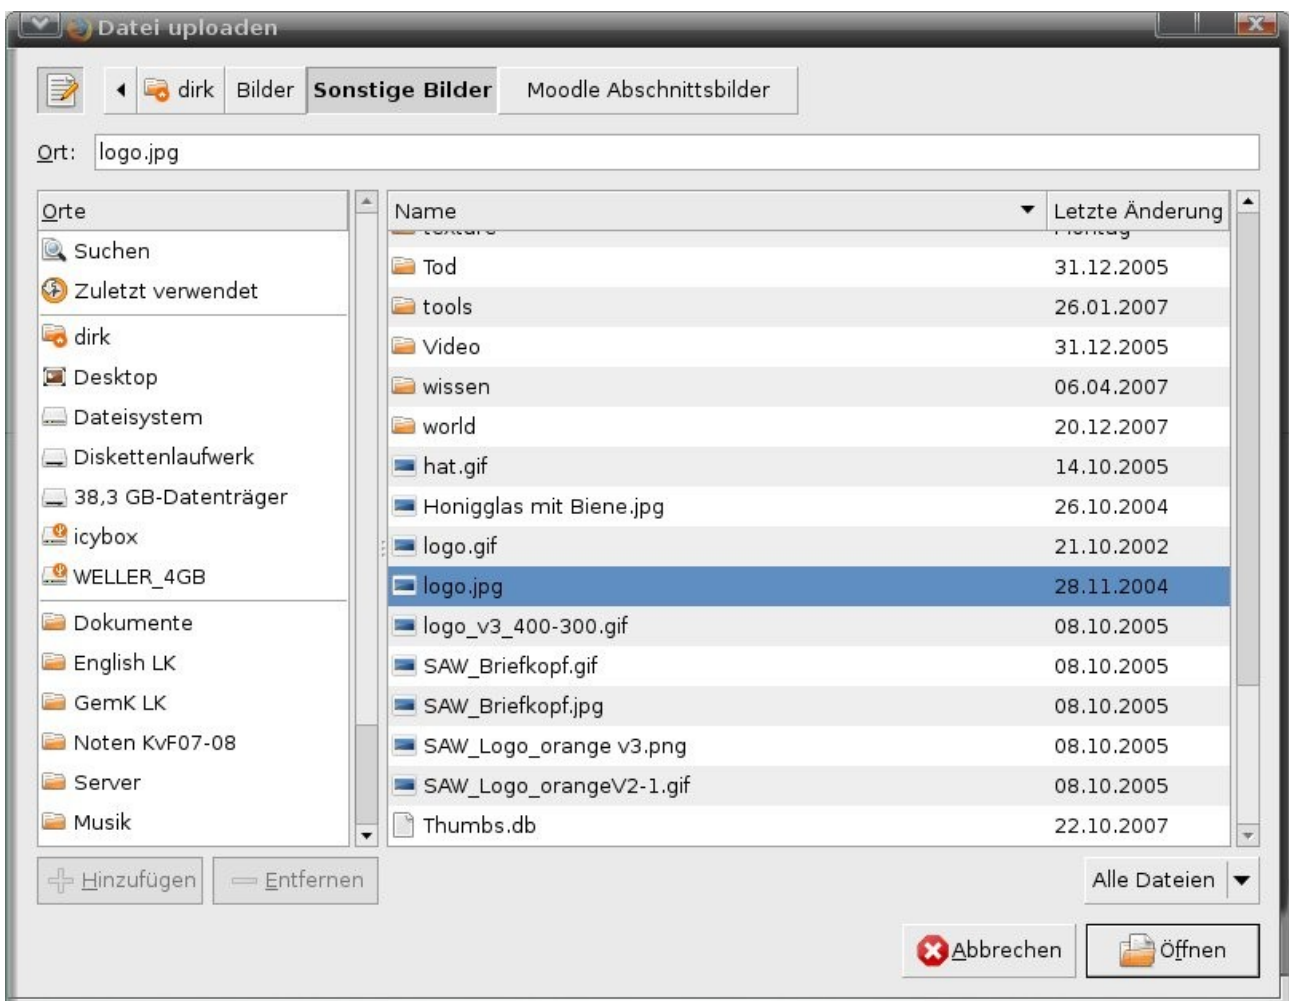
Datei uploaden

dirk | Bilder | Sonstige Bilder | Moodle Abschnittsbilder

Ort: logo.jpg

| Orte |
|---|
| Suchen |
| Zuletzt verwendet |
| dirk |
| Desktop |
| Dateisystem |
| Diskettenlaufwerk |
| 38,3 GB-Datenträger |
| icybox |
| WELLER_4GB |
| Dokumente |
| English LK |
| GemK LK |
| Noten KvF07-08 |
| Server |
| Musik |

| Name | Letzte Änderung |
|---|---|
| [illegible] | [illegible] |
| Tod | 31.12.2005 |
| tools | 26.01.2007 |
| Video | 31.12.2005 |
| wissen | 06.04.2007 |
| world | 20.12.2007 |
| hat.gif | 14.10.2005 |
| Honigglas mit Biene.jpg | 26.10.2004 |
| logo.gif | 21.10.2002 |
| logo.jpg | 28.11.2004 |
| logo_v3_400-300.gif | 08.10.2005 |
| SAW_Briefkopf.gif | 08.10.2005 |
| SAW_Briefkopf.jpg | 08.10.2005 |
| SAW_Logo_orange v3.png | 08.10.2005 |
| SAW_Logo_orangeV2-1.gif | 08.10.2005 |
| Thumbs.db | 22.10.2007 |

Hinzufügen | Entfernen

Alle Dateien

Abbrechen | Öffnen